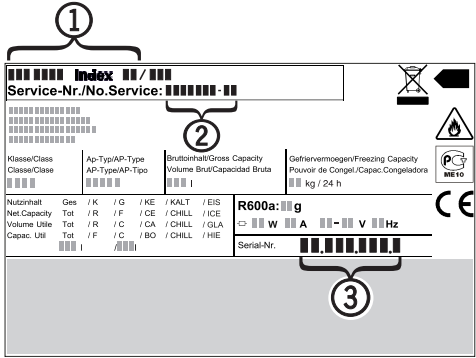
①

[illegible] Index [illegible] / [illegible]
Service-Nr./No.Service: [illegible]-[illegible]

②

Klasse/Class
Classe/Clase

Ap-Typ/AP-Type
AP-Type/AP-Tipo

Bruttoinhalt/Gross Capacity
Volume Brut/Capacidad Bruta

Gefriervermoegen/Freezing Capacity
Pouvoir de Congel./Capac.Congeladora
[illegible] kg / 24 h

| Nutzinhalt | Ges | / K | / G | / KE | / KALT | / EIS |
|---|---|---|---|---|---|---|
| Net.Capacity | Tot | / R | / F | / CE | / CHILL | / ICE |
| Volume Utile | Tot | / R | / C | / CA | / CHILL | / GLA |
| Capac. Util | Tot | / F | / C | / BO | / CHILL | / HIE |

R600a: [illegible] g
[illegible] W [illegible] A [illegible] - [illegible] V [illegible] Hz

Serial-Nr. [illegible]

③

ME10

CE